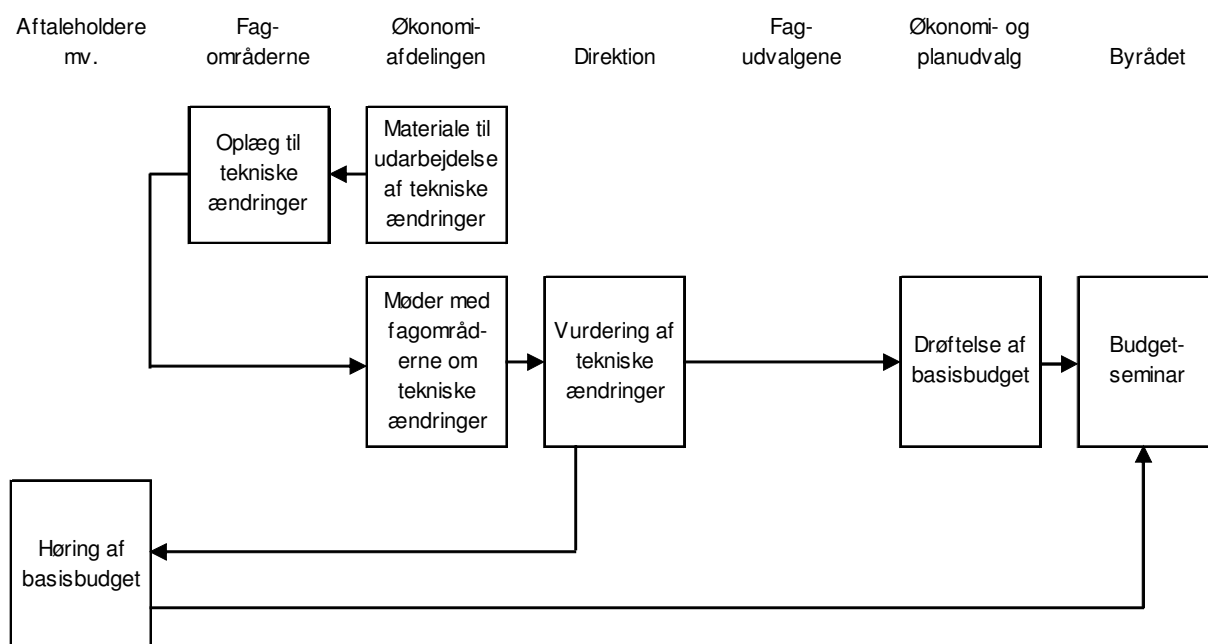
Aftaleholdere mv.

Fagområderne

Økonomiafdelingen

Direktion

Fagudvalgene

Økonomi- og planudvalg

Byrådet

Oplæg til tekniske ændringer

Materiale til udarbejdelse af tekniske ændringer

Møder med fagområderne om tekniske ændringer

Vurdering af tekniske ændringer

Drøftelse af basisbudget

Budgetseminar

Høring af basisbudget